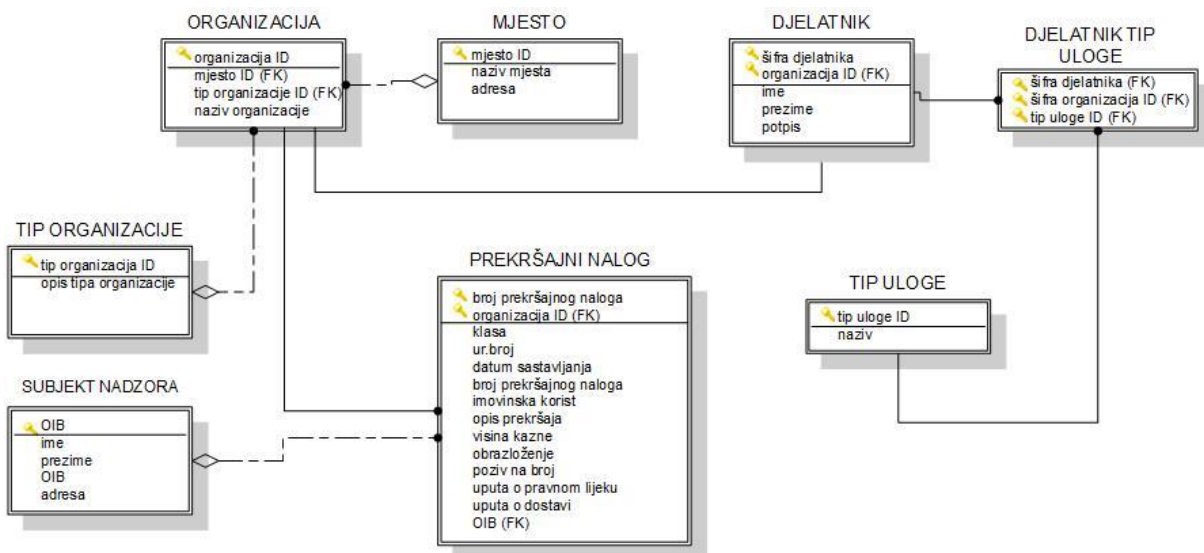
ORGANIZACIJA
organizacija ID
mjesto ID (FK)
tip organizacije ID (FK)
naziv organizacije

MJESTO
mjesto ID
naziv mjesta
adresa

DJELATNIK
šifra djelatnika
organizacija ID (FK)
ime
prezime
potpis

DJELATNIK TIP ULOGE
šifra djelatnika (FK)
šifra organizacija ID (FK)
tip uloge ID (FK)

TIP ORGANIZACIJE
tip organizacija ID
opis tipa organizacije

PREKRŠAJNI NALOG
broj prekršajnog naloga
organizacija ID (FK)
klasa
ur.broj
datum sastavljanja
broj prekršajnog naloga
imovinska korist
opis prekršaja
visina kazne
obrazloženje
poziv na broj
uputa o pravnom lijeku
uputa o dostavi
OIB (FK)

TIP ULOGE
tip uloge ID
naziv

SUBJEKT NADZORA
OIB
ime
prezime
OIB
adresa